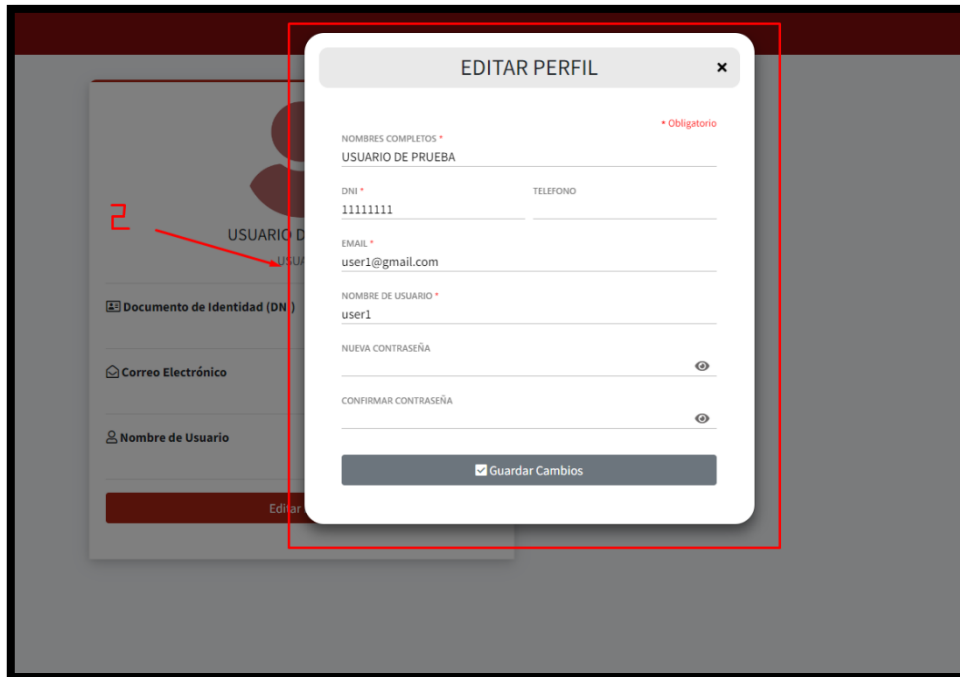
2

USUARIO D

USUA

Documento de Identidad (DN

Correo Electrónico

Nombre de Usuario

Editar

EDITAR PERFIL ×

* Obligatorio

NOMBRES COMPLETOS *
USUARIO DE PRUEBA

DNI *
11111111

TELEFONO

EMAIL *
user1@gmail.com

NOMBRE DE USUARIO *
user1

NUEVA CONTRASEÑA

CONFIRMAR CONTRASEÑA

Guardar Cambios